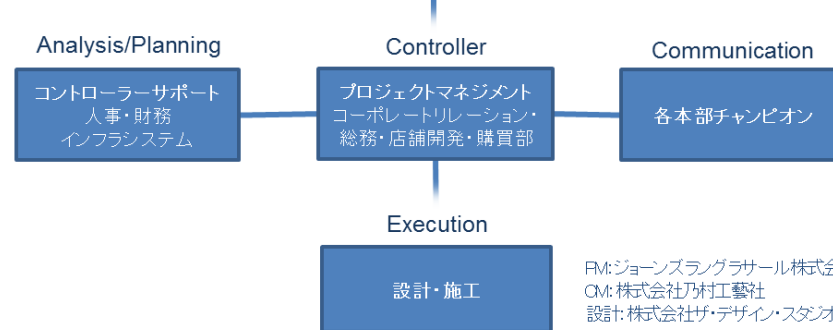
Analysis/Planning

コントローラーサポート
人事・財務
インフラシステム

Controller

プロジェクトマネジメント
コーポレートリレーション・
総務・店舗開発・購買部

Communication

各本部チャンピオン

Execution

設計・施工

PM:ジョーンズラングラサール株式会
CM:株式会社乃村工藝社
設計:株式会社ザ・デザイン・スタジオ